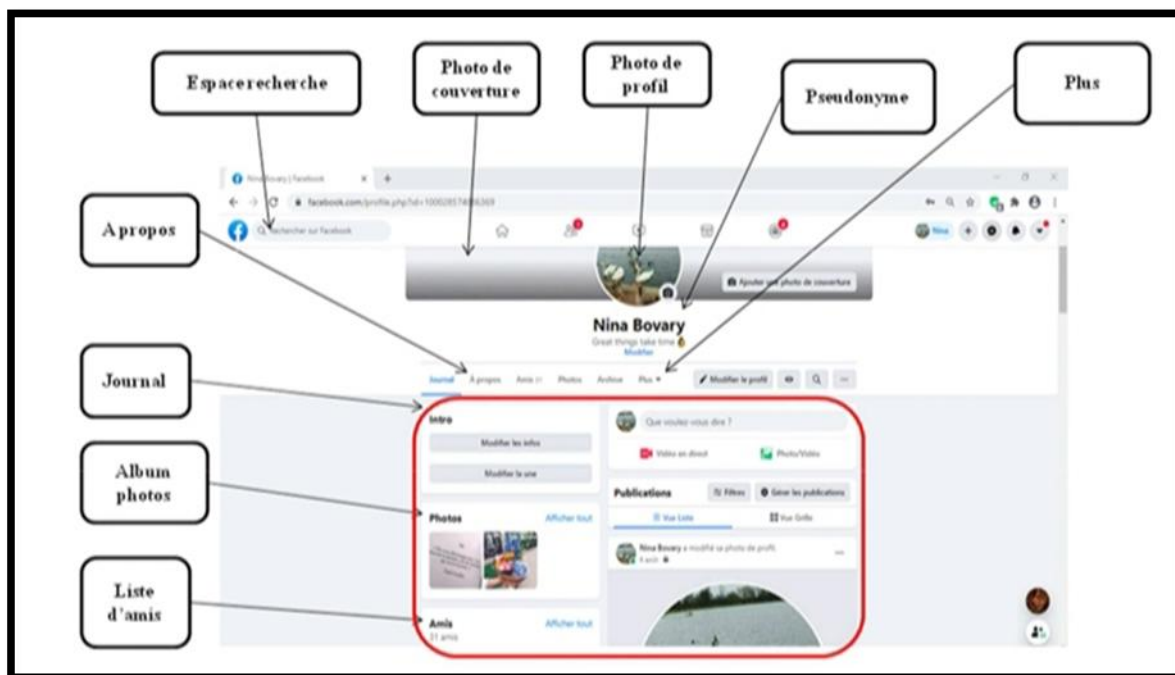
Espacerecherche

Photo de couverture

Photo de profil

Pseudonyme

Plus

Apropos

Journal

Album photos

Liste d'amis

Nina Bovary | Facebook

facebook.com/profile.php?id=100028574896369

Rechercher sur Facebook

Nina

Ajouter une photo de couverture

Nina Bovary

Great things take time

Modifier

Journal À propos Amis Photos Archive Plus

Modifier le profil

Intro

Modifier les infos

Modifier la une

Photos

Afficher tout

Amis

31 amis

Afficher tout

Que voulez-vous dire ?

Vidéo en direct

Photo/Vidéo

Publications

Filtres

Gérer les publications

Vue Liste

Vue Grille

Nina Bovary a modifié sa photo de profil.

4 avril